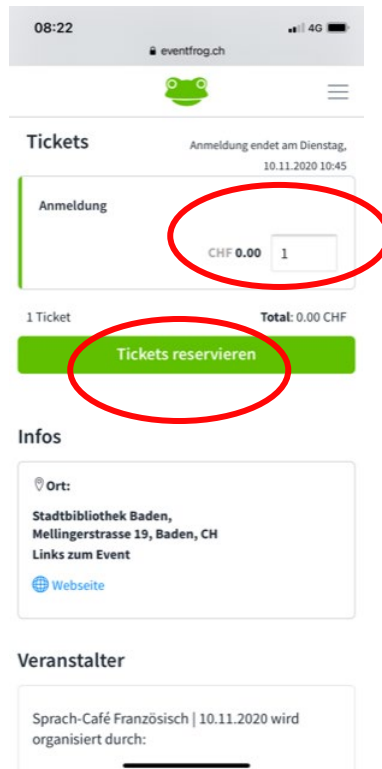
08:22
4G
eventfrog.ch

Tickets
Anmeldung endet am Dienstag, 10.11.2020 10:45

Anmeldung
CHF 0.00 1

1 Ticket
Total: 0.00 CHF

Tickets reservieren

Infos

Ort:
Stadtbibliothek Baden, Mellingerstrasse 19, Baden, CH
Links zum Event
Webseite

Veranstalter

Sprach-Café Französisch | 10.11.2020 wird organisiert durch: